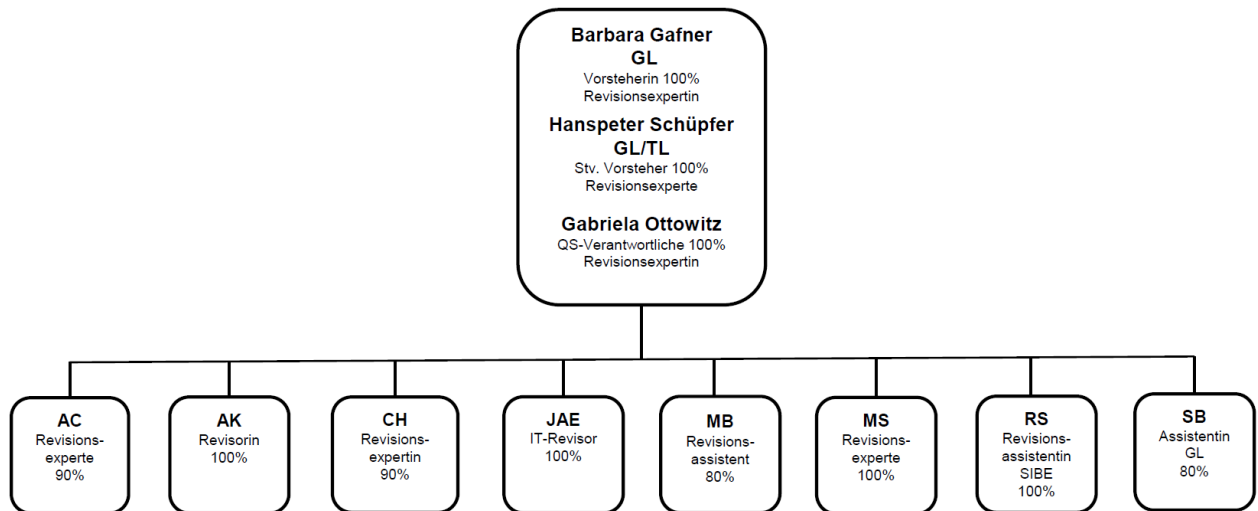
Barbara Gafner
GL
Vorsteherin 100%
Revisionsexpertin

Hanspeter Schüpfer
GL/TL
Stv. Vorsteher 100%
Revisionsexperte

Gabriela Ottowitz
QS-Verantwortliche 100%
Revisionsexpertin

AC
Revisionsexperte
90%

AK
Revisorin
100%

CH
Revisionsexpertin
90%

JAE
IT-Revisor
100%

MB
Revisionsassistent
80%

MS
Revisionsexperte
100%

RS
Revisionsassistentin
SIBE
100%

SB
Assistentin
GL
80%